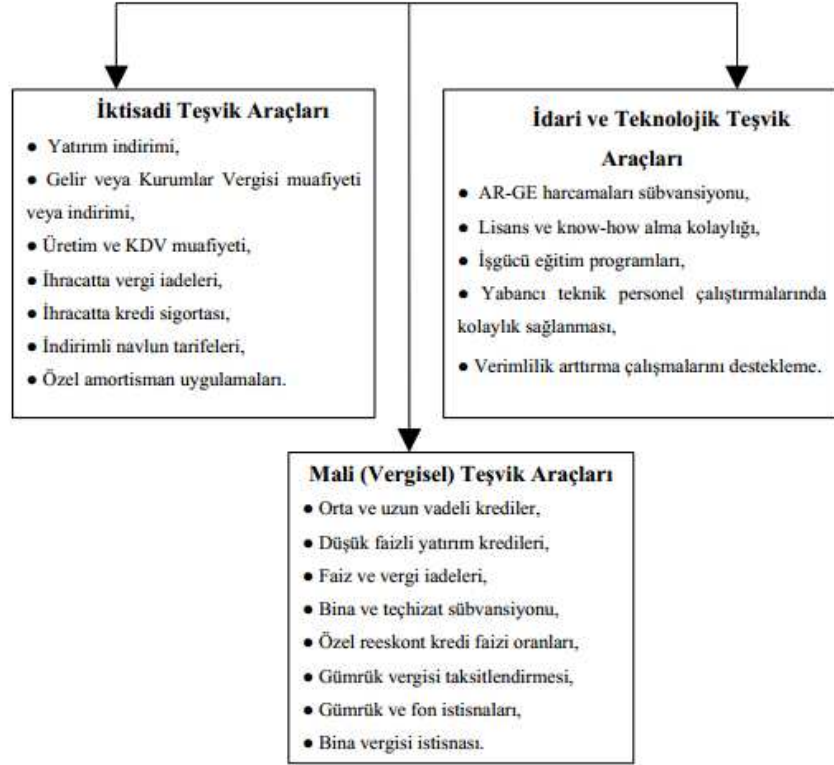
İktisadi Teşvik Araçları

• Yatırım indirimi,
• Gelir veya Kurumlar Vergisi muafiyeti veya indirimi,
• Üretim ve KDV muafiyeti,
• İhracatta vergi iadeleri,
• İhracatta kredi sigortası,
• İndirimli navlun tarifeleri,
• Özel amortisman uygulamaları.

İdari ve Teknolojik Teşvik Araçları

• AR-GE harcamaları sübvansiyonu,
• Lisans ve know-how alma kolaylığı,
• İşgücü eğitim programları,
• Yabancı teknik personel çalıştırmalarında kolaylık sağlanması,
• Verimlilik arttırma çalışmalarını destekleme.

Mali (Vergisel) Teşvik Araçları

• Orta ve uzun vadeli krediler,
• Düşük faizli yatırım kredileri,
• Faiz ve vergi iadeleri,
• Bina ve teçhizat sübvansiyonu,
• Özel reeskont kredi faizi oranları,
• Gümrük vergisi taksitlendirmesi,
• Gümrük ve fon istisnaları,
• Bina vergisi istisnası.